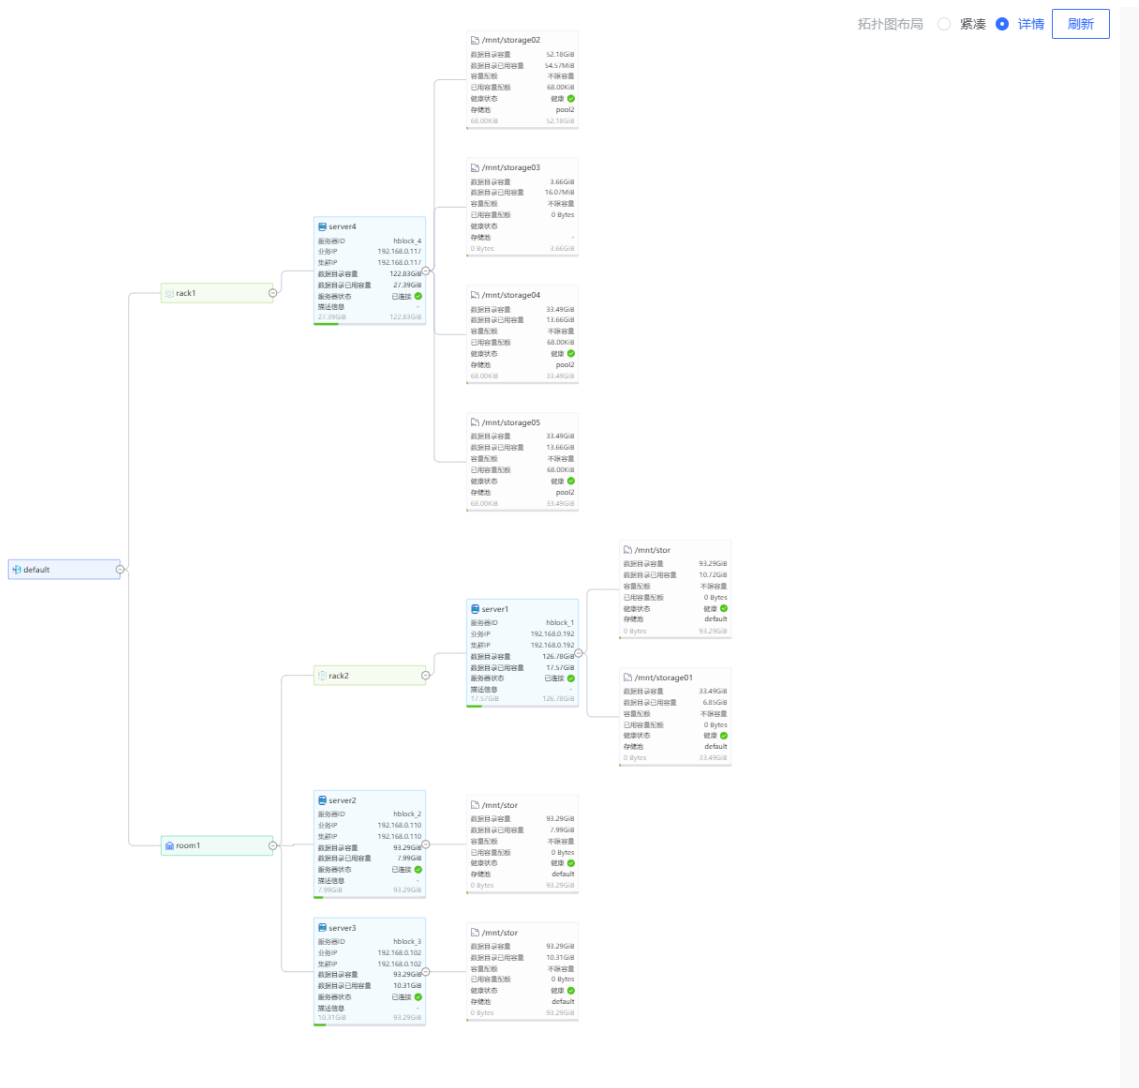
拓扑图布局 紧凑 详情 刷新

default

rack1

server4
服务器ID hblock_4
业务IP 192.168.0.117
集群IP 192.168.0.117
数据目录容量 122.83GiB
数据目录已用容量 27.39GiB
服务器状态 已连接
描述信息 -
27.39GiB 122.83GiB

/mnt/storage02
数据目录容量 52.18GiB
数据目录已用容量 54.57MiB
容量配额 不限容量
已用容量配额 68.00KiB
健康状态 健康
存储池 pool2
68.00KiB 52.18GiB

/mnt/storage03
数据目录容量 3.66GiB
数据目录已用容量 16.07MiB
容量配额 不限容量
已用容量配额 0 Bytes
健康状态 -
存储池 -
0 Bytes 3.66GiB

/mnt/storage04
数据目录容量 33.49GiB
数据目录已用容量 13.66GiB
容量配额 不限容量
已用容量配额 68.00KiB
健康状态 健康
存储池 pool2
68.00KiB 33.49GiB

/mnt/storage05
数据目录容量 33.49GiB
数据目录已用容量 13.66GiB
容量配额 不限容量
已用容量配额 68.00KiB
健康状态 健康
存储池 pool2
68.00KiB 33.49GiB

rack2

server1
服务器ID hblock_1
业务IP 192.168.0.192
集群IP 192.168.0.192
数据目录容量 126.78GiB
数据目录已用容量 17.57GiB
服务器状态 已连接
描述信息 -
17.57GiB 126.78GiB

/mnt/stor
数据目录容量 93.29GiB
数据目录已用容量 10.72GiB
容量配额 不限容量
已用容量配额 0 Bytes
健康状态 健康
存储池 default
0 Bytes 93.29GiB

/mnt/storage01
数据目录容量 33.49GiB
数据目录已用容量 6.85GiB
容量配额 不限容量
已用容量配额 0 Bytes
健康状态 健康
存储池 default
0 Bytes 33.49GiB

room1

server2
服务器ID hblock_2
业务IP 192.168.0.110
集群IP 192.168.0.110
数据目录容量 93.29GiB
数据目录已用容量 7.99GiB
服务器状态 已连接
描述信息 -
7.99GiB 93.29GiB

/mnt/stor
数据目录容量 93.29GiB
数据目录已用容量 7.99GiB
容量配额 不限容量
已用容量配额 0 Bytes
健康状态 健康
存储池 default
0 Bytes 93.29GiB

server3
服务器ID hblock_3
业务IP 192.168.0.102
集群IP 192.168.0.102
数据目录容量 93.29GiB
数据目录已用容量 10.31GiB
服务器状态 已连接
描述信息 -
10.31GiB 93.29GiB

/mnt/stor
数据目录容量 93.29GiB
数据目录已用容量 10.31GiB
容量配额 不限容量
已用容量配额 0 Bytes
健康状态 健康
存储池 default
0 Bytes 93.29GiB